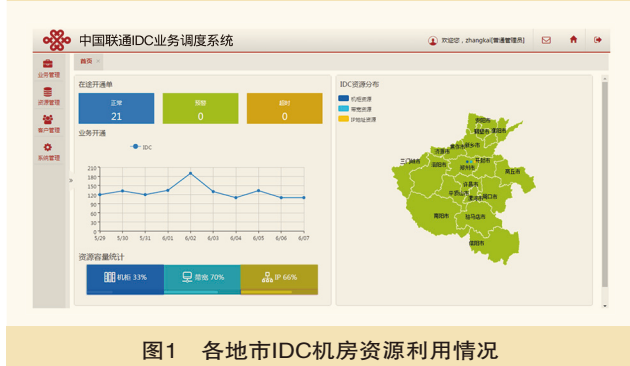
中国联通IDC业务调度系统

欢迎您，zhangka1[普通管理员]

业务管理
资源管理
客户管理
系统管理

首页

在途开通单

| 正常 | 预警 | 超时 |
|---|---|---|
| 21 | 0 | 0 |

业务开通

IDC

210
180
150
120
90
60
30
0

5/29 5/30 5/31 6/01 6/02 6/03 6/04 6/05 6/06 6/07

资源容量统计

机柜 33%
带宽 70%
IP 66%

IDC资源分布

机柜资源
带宽资源
IP地址资源

安阳市
鹤壁市
濮阳市
新乡市
焦作市
济源市
郑州市
开封市
三门峡市
洛阳市
商丘市
许昌市
平顶山市
漯河市
周口市
南阳市
驻马店市
信阳市

图1　各地市IDC机房资源利用情况